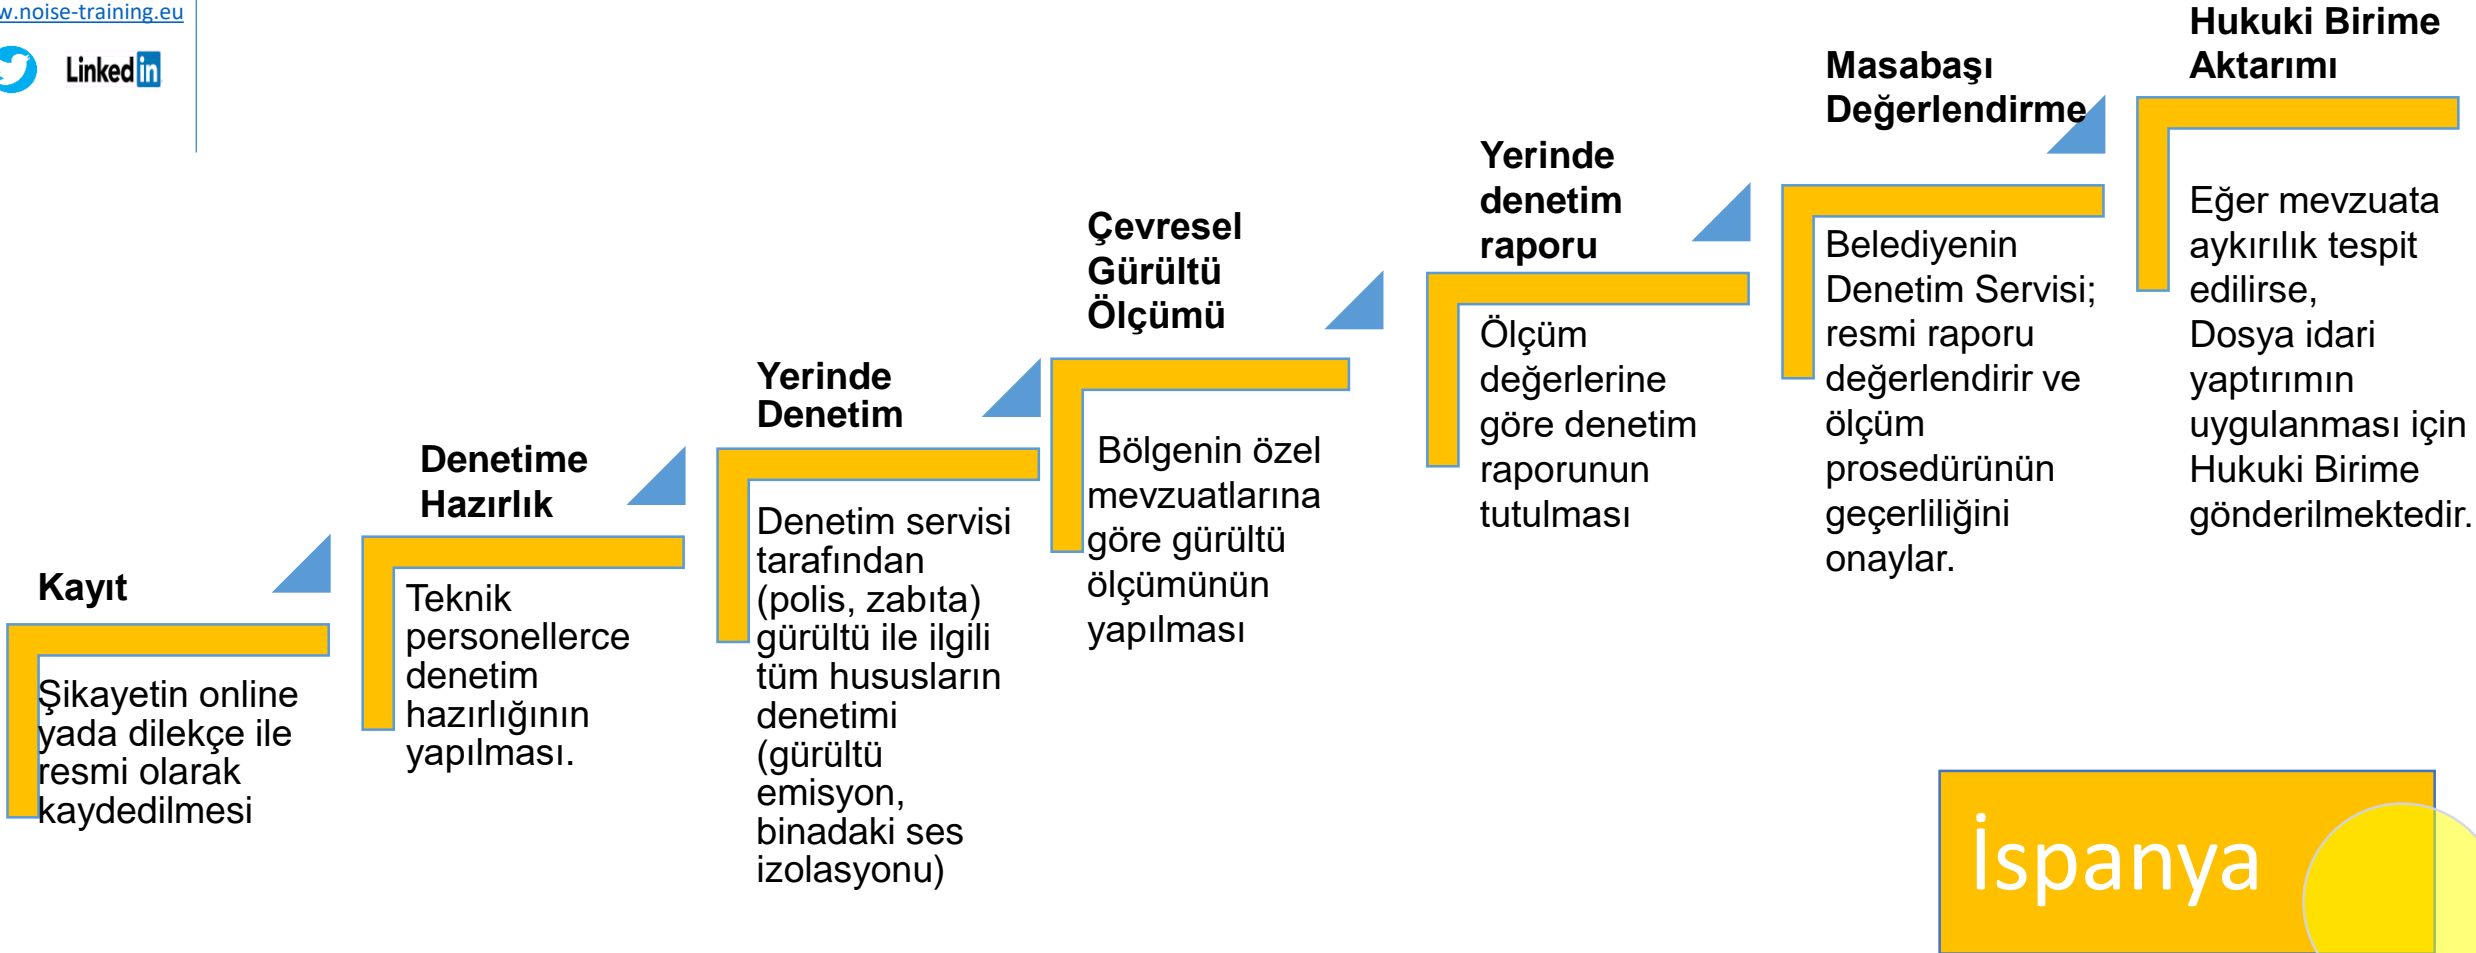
w.noise-training.eu

Linked in

Kayıt

Şikayetin online yada dilekçe ile resmi olarak kaydedilmesi

Denetime Hazırlık

Teknik personellerce denetim hazırlığının yapılması.

Yerinde Denetim

Denetim servisi tarafından (polis, zabıta) gürültü ile ilgili tüm hususların denetimi (gürültü emisyon, binadaki ses izolasyonu)

Çevresel Gürültü Ölçümü

Bölgenin özel mevzuatlarına göre gürültü ölçümünün yapılması

Yerinde denetim raporu

Ölçüm değerlerine göre denetim raporunun tutulması

Masabaşı Değerlendirme

Belediyenin Denetim Servisi; resmi raporu değerlendirir ve ölçüm prosedürünün geçerliliğini onaylar.

Hukuki Birime Aktarımı

Eğer mevzuata aykırılık tespit edilirse, Dosya idari yaptırımın uygulanması için Hukuki Birime gönderilmektedir.

İspanya